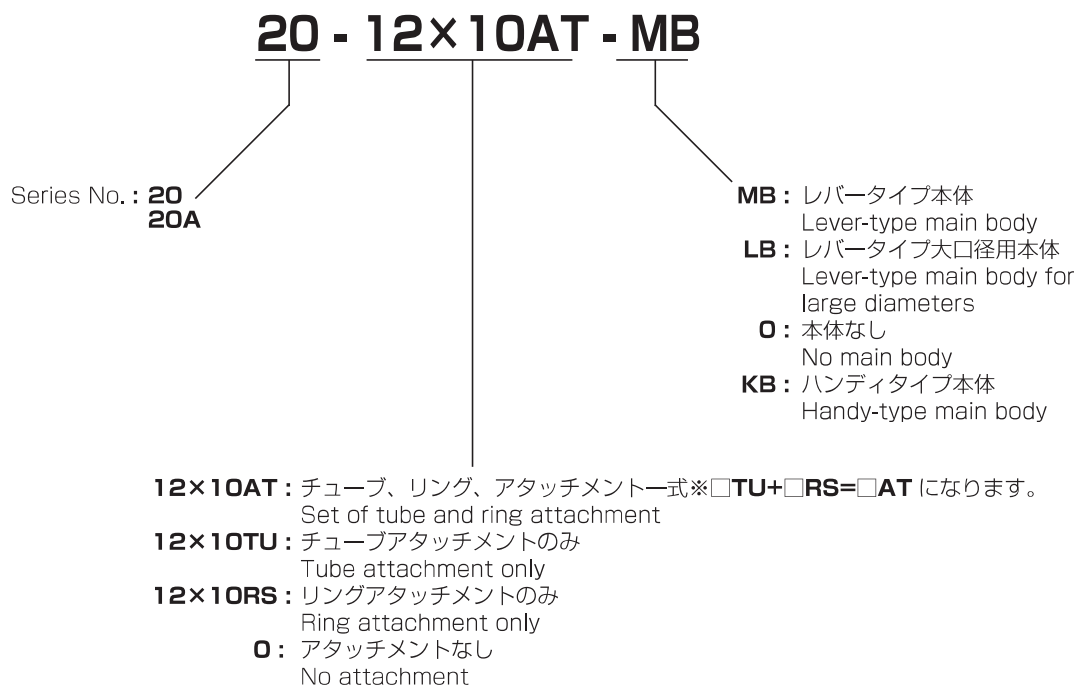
20 - 12×10AT - MB

Series No. : 20
20A

MB : レバータイプ本体
Lever-type main body
LB : レバータイプ大口径用本体
Lever-type main body for large diameters
0 : 本体なし
No main body
KB : ハンディタイプ本体
Handy-type main body

12×10AT : チューブ、リング、アタッチメント一式※□TU+□RS=□AT になります。
Set of tube and ring attachment
12×10TU : チューブアタッチメントのみ
Tube attachment only
12×10RS : リングアタッチメントのみ
Ring attachment only
0 : アタッチメントなし
No attachment